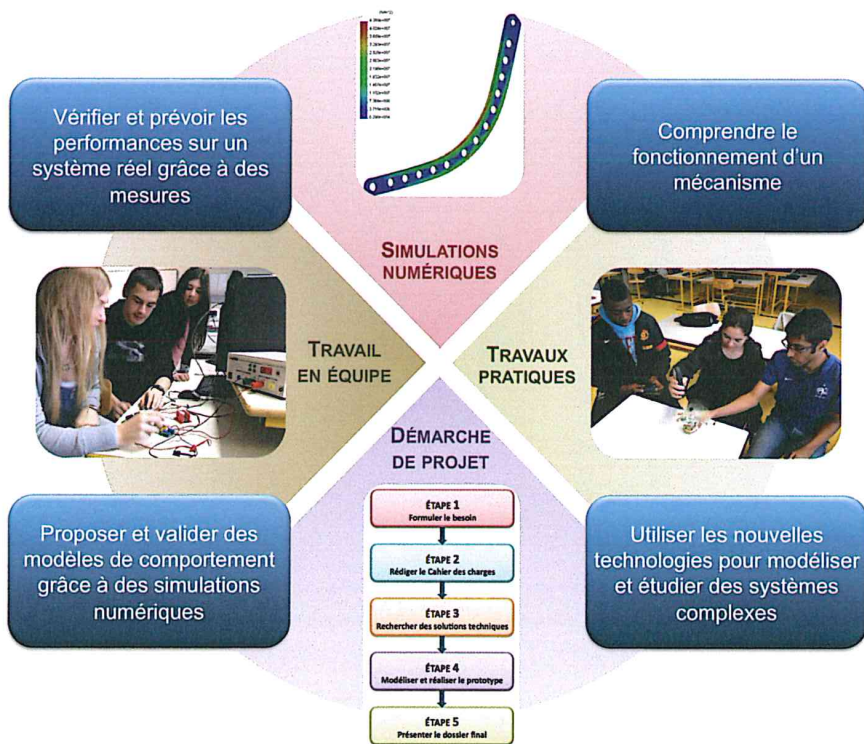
Vérifier et prévoir les performances sur un système réel grâce à des mesures

Comprendre le fonctionnement d'un mécanisme

SIMULATIONS NUMÉRIQUES

TRAVAIL EN ÉQUIPE

TRAVAUX PRATIQUES

DÉMARCHE DE PROJET

ÉTAPE 1
Formuler le besoin

ÉTAPE 2
Rédiger le Cahier des charges

ÉTAPE 3
Rechercher des solutions techniques

ÉTAPE 4
Modéliser et réaliser le prototype

ÉTAPE 5
Présenter le dossier final

Proposer et valider des modèles de comportement grâce à des simulations numériques

Utiliser les nouvelles technologies pour modéliser et étudier des systèmes complexes